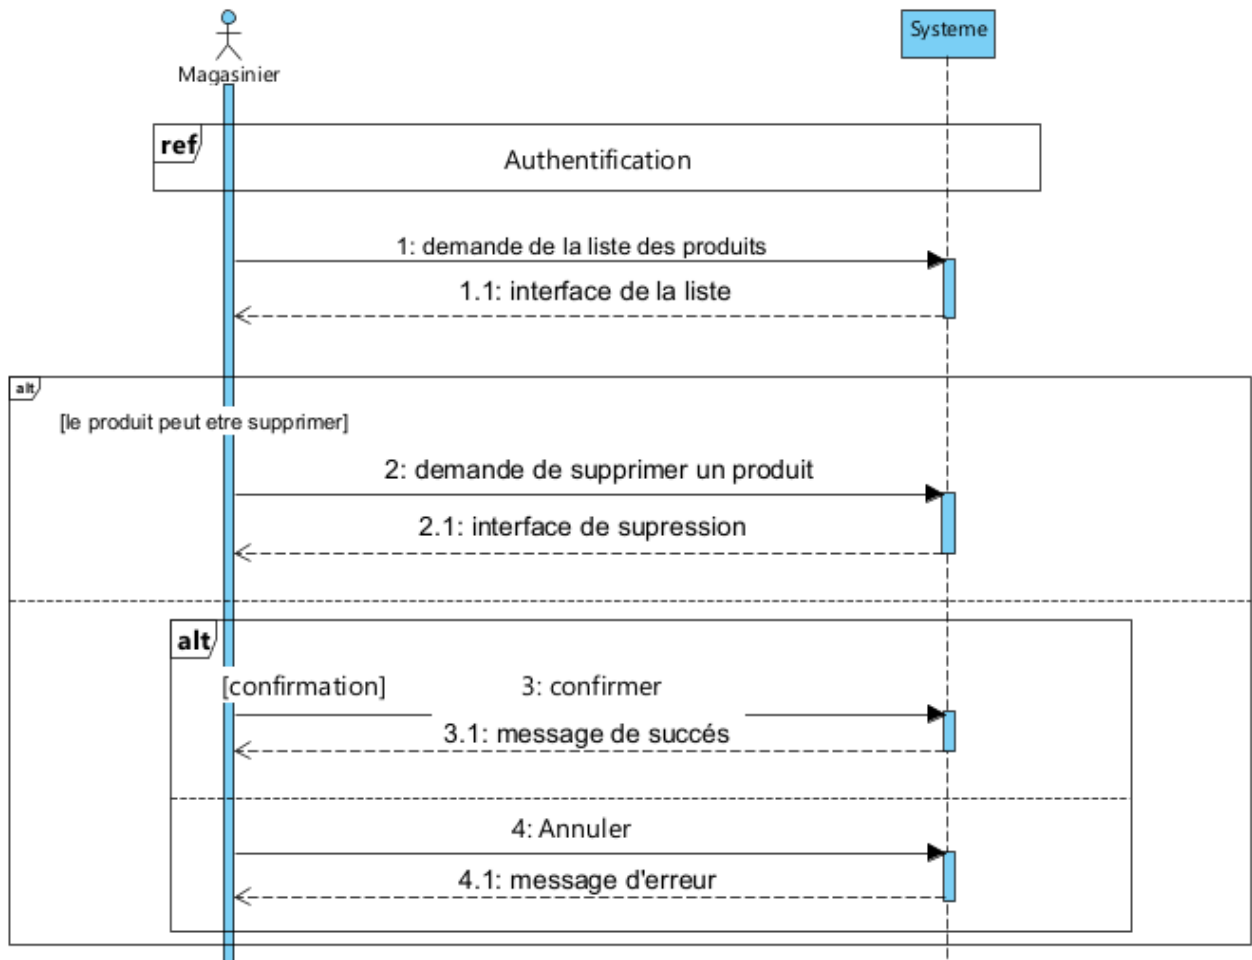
Magasinier

Systeme

ref

Authentification

1: demande de la liste des produits

1.1: interface de la liste

alt

[le produit peut etre supprimer]

2: demande de supprimer un produit

2.1: interface de supression

alt

[confirmation]

3: confirmer

3.1: message de succés

4: Annuler

4.1: message d'erreur